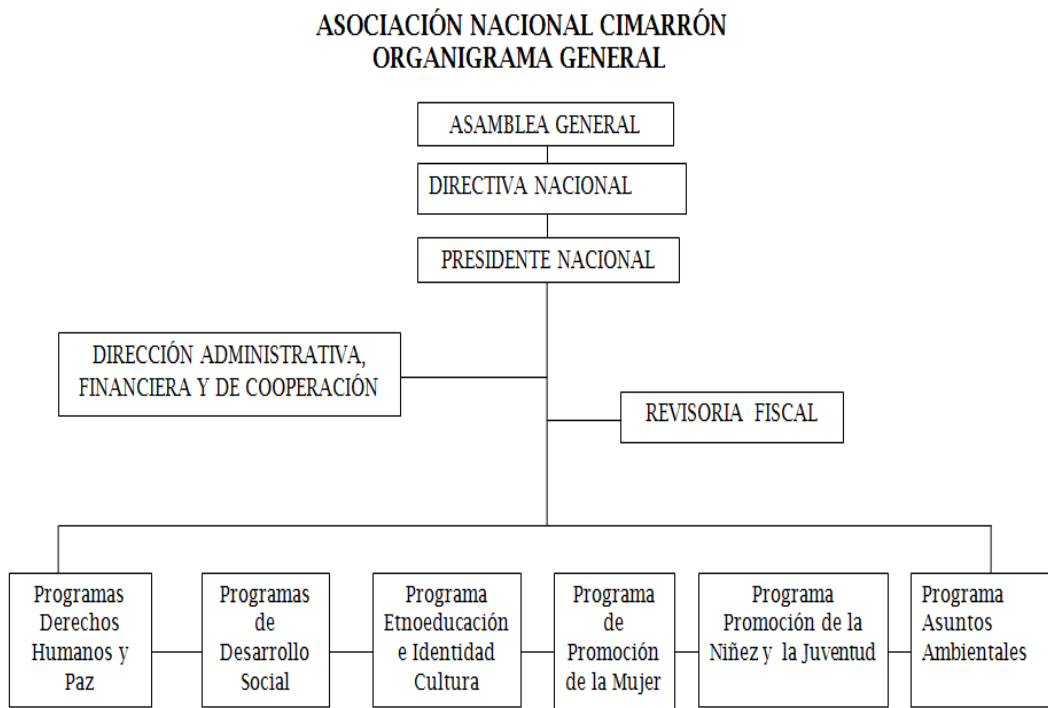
ASOCIACIÓN NACIONAL CIMARRÓN
ORGANIGRAMA GENERAL

ASAMBLEA GENERAL

DIRECTIVA NACIONAL

PRESIDENTE NACIONAL

DIRECCIÓN ADMINISTRATIVA, FINANCIERA Y DE COOPERACIÓN

REVISORIA FISCAL

Programas Derechos Humanos y Paz

Programas de Desarrollo Social

Programa Etnoeducación e Identidad Cultura

Programa de Promoción de la Mujer

Programa Promoción de la Niñez y la Juventud

Programa Asuntos Ambientales